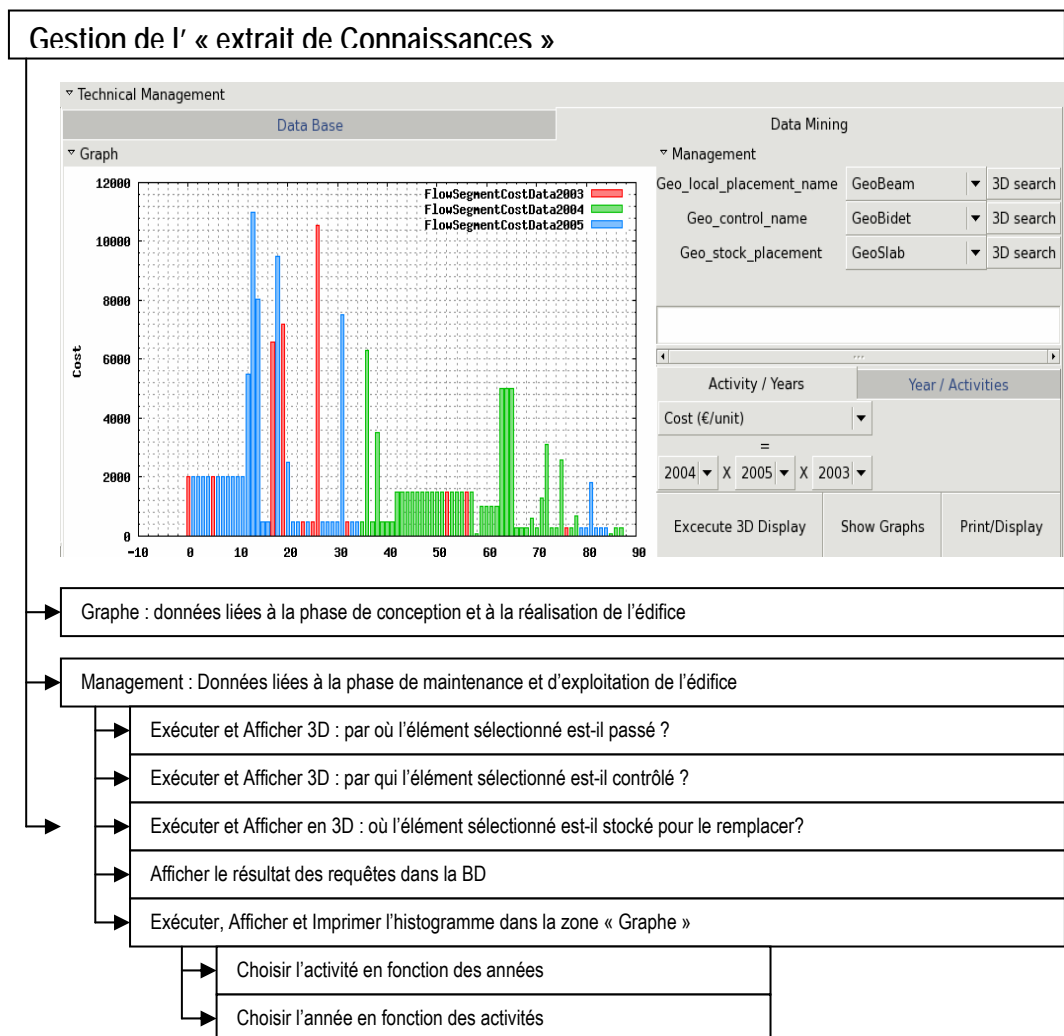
Gestion de l' « extrait de Connaissances »

Technical Management

Data Base

Data Mining

Graph

Management

Geo_local_placement_name | GeoBeam | 3D search

Geo_control_name | GeoBidet | 3D search

Geo_stock_placement | GeoSlab | 3D search

FlowSegmentCostData2003
FlowSegmentCostData2004
FlowSegmentCostData2005

12000
10000
8000
6000
4000
2000
0

Cost

-10 0 10 20 30 40 50 60 70 80 90

Activity / Years

Year / Activities

Cost (€/unit)

=

2004 X 2005 X 2003

Execucte 3D Display

Show Graphs

Print/Display

Graphe : données liées à la phase de conception et à la réalisation de l'édifice

Management : Données liées à la phase de maintenance et d'exploitation de l'édifice

Exécuter et Afficher 3D : par où l'élément sélectionné est-il passé ?

Exécuter et Afficher 3D : par qui l'élément sélectionné est-il contrôlé ?

Exécuter et Afficher en 3D : où l'élément sélectionné est-il stocké pour le remplacer?

Afficher le résultat des requêtes dans la BD

Exécuter, Afficher et Imprimer l'histogramme dans la zone « Graphe »

Choisir l'activité en fonction des années

Choisir l'année en fonction des activités